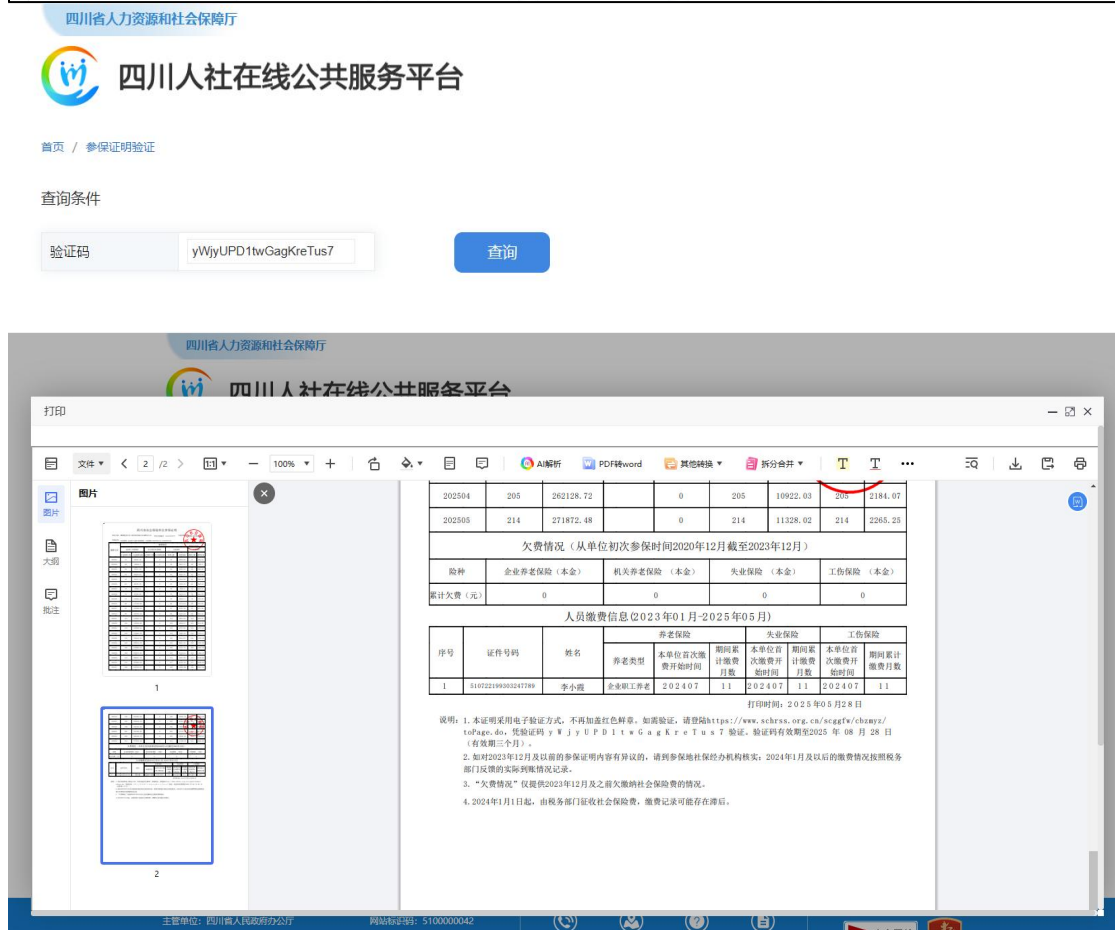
四川省人力资源和社会保障厅

四川人社在线公共服务平台

首页 / 参保证明验证

查询条件

验证码 yWjyUPD1twGagKreTus7 查询

四川省人力资源和社会保障厅

四川人社在线公共服务平台

打印

文件 ▾ 2 /2 1:1 ▾ 100% ▾ AI解析 PDF转word 其他转换 ▾ 拆分合并 ▾

图片 大纲 批注

图片

1

2

| 202504 | 205 | 262128.72 | | 0 | 205 | 10922.03 | 205 | 2184.07 |
|---|---|---|---|---|---|---|---|---|
| 202505 | 214 | 271872.48 | | 0 | 214 | 11328.02 | 214 | 2265.25 |

欠费情况（从单位初次参保时间2020年12月截至2023年12月）

| 险种 | 企业养老保险（本金） | 机关养老保险（本金） | 失业保险（本金） | 工伤保险（本金） |
|---|---|---|---|---|
| 累计欠费（元） | 0 | 0 | 0 | 0 |

人员缴费信息(2023年01月-2025年05月)

| 序号 | 证件号码 | 姓名 | 养老类型 | 本单位首次缴费开始时间 | 期间累计缴费月数 | 本单位首次缴费开始时间 | 期间累计缴费月数 | 本单位首次缴费开始时间 | 期间累计缴费月数 |
|---|---|---|---|---|---|---|---|---|---|
| | | | 养老保险 | | | 失业保险 | | 工伤保险 | |
| 1 | 510722199303247789 | 李小霞 | 企业职工养老 | 202407 | 11 | 202407 | 11 | 202407 | 11 |

打印时间：2025年05月28日

说明：1.本证明采用电子验证方式，不再加盖红色鲜章。如需验证，请登陆https://www.schrss.org.cn/scggfw/cbzmyz/toPage.do，凭验证码 y W j y U P D 1 t w G a g K r e T u s 7 验证。验证码有效期至2025 年 08 月 28 日（有效期三个月）。

2.如对2023年12月及以前的参保证明内容有异议的，请到参保地社保经办机构核实；2024年1月及以后的缴费情况按照税务部门反馈的实际到账情况记录。

3."欠费情况"仅提供2023年12月及之前欠缴纳社会保险费的情况。

4.2024年1月1日起，由税务部门征收社会保险费，缴费记录可能存在滞后。

主管单位：四川省人民政府办公厅 网站标识码：5100000042